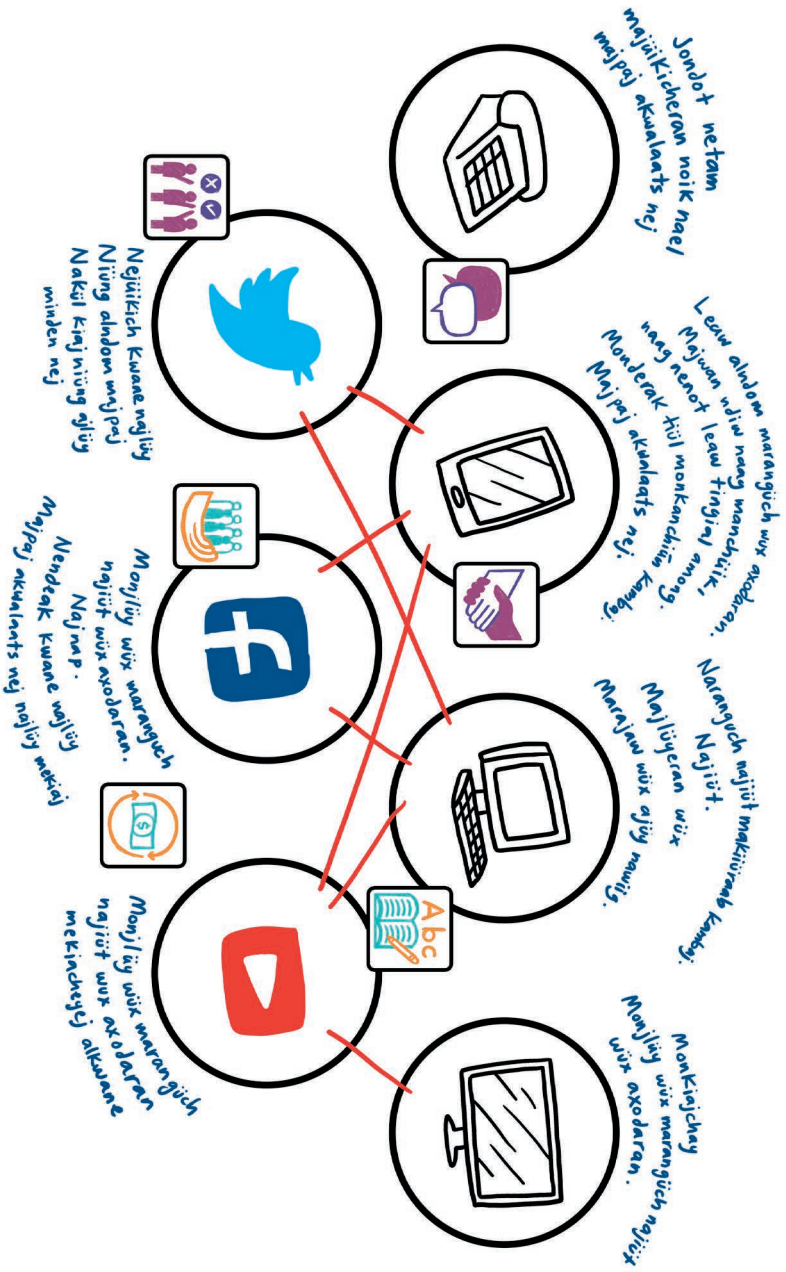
Jondot netam majüikicheran noik nael majpaj akualaats nej

Leaw aindom maranguch wüx axodaran. Majwan ndiw naag manchüük, naag nenot leaw tingiaf amoog. Monderak tiül monkanchüüg kambaj. Majpaj akualaats nej.

Naranguch najüt makiüiraab kambaj. Najüt. Majlüigeran wüx Marajaw wüx ajüy nawiig.

Monkiajchay Monjüy wüx maranguch najüt wüx axodaran.

Najüikich kwane najüy Niüng aindom majpaj Nakiül kiajniüng ajüy minden nej

Monjüy wüx maranguch najüt wüx axodaran. Najmap. Nendeak kwane najüy Majpaj akualaats nej najüy mekiaj

Monjüy wüx maranguch najüt wüx axodaran mekiauchegüj alkuame

Abc